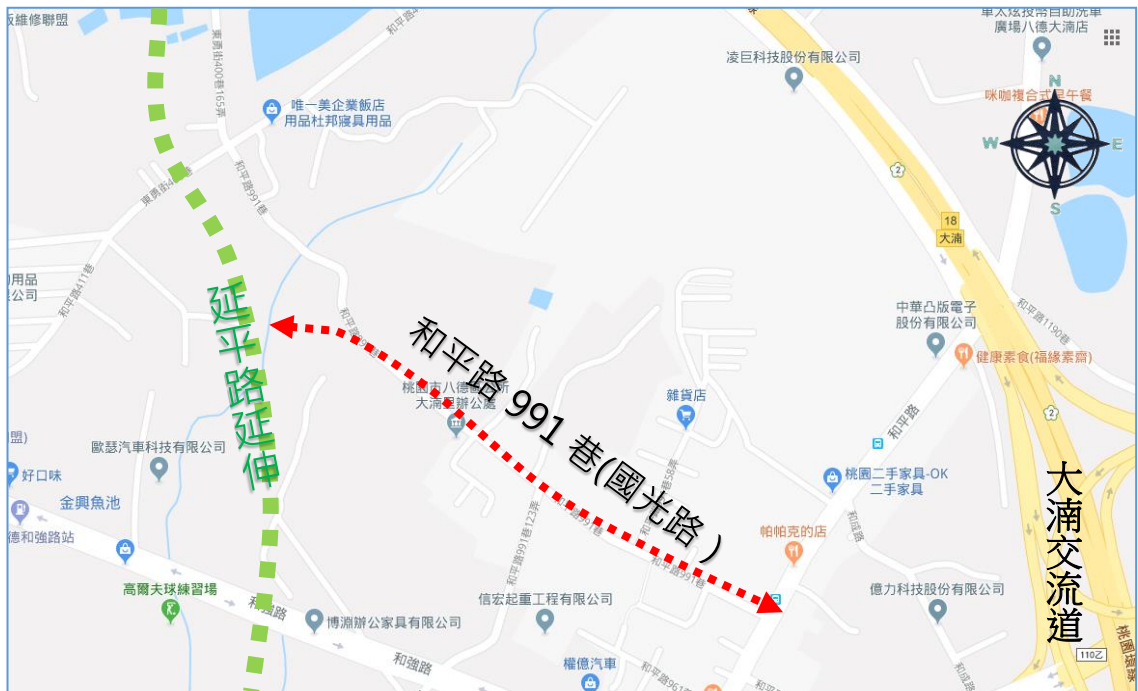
販維修聯盟
東勇街400巷165弄
和平路
唯一美企業飯店
用品杜邦寢具用品
凌巨科技股份有限公司
咪咖複合式早午餐
N
W
E
S
18
大湳
東勇街
和平路991巷
用品
公司
和平路411巷
延平路延伸
和平路991巷(國光路)
桃園市八德區
大湳里辦公處
雜貨店
中華凸版電子
股份有限公司
健康素食(福緣素齋)
和平路1190巷
和平路
歐瑟汽車科技有限公司
好口味
金興魚池
德和強路站
桃園二手家具-OK
二手家具
帕帕克的店
大湳交流道
高爾夫球練習場
和強路
博瀚辦公家具有限公司
信宏起重工程有限公司
億力科技股份有限公司
和強路
權億汽車
和平路991巷123弄
110乙